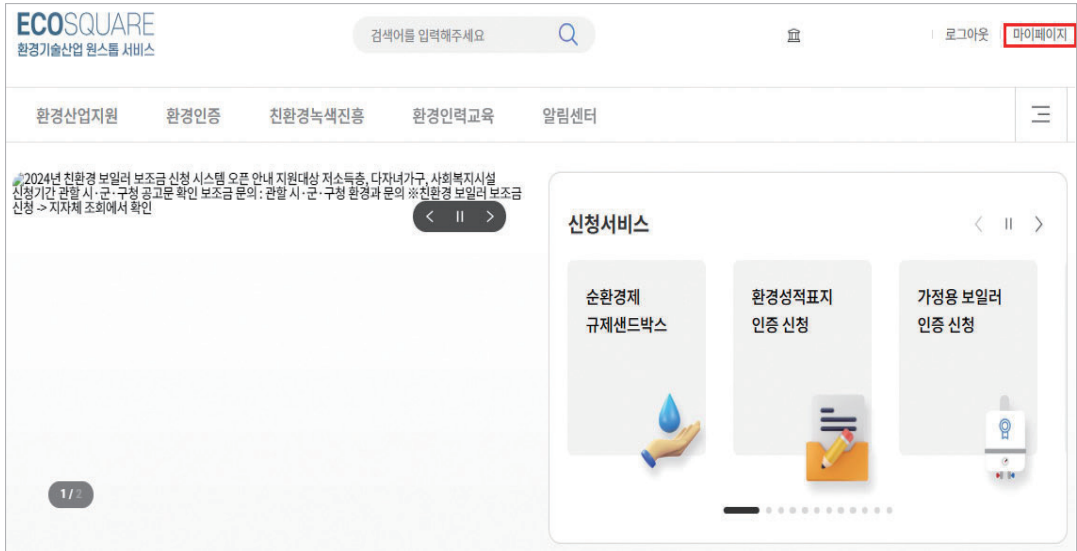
ECOSQUARE
환경기술산업 원스톱 서비스

검색어를 입력해주세요

로그아웃 마이페이지

환경산업지원 환경인증 친환경녹색진흥 환경인력교육 알림센터

2024년 친환경 보일러 보조금 신청 시스템 오픈 안내 지원대상 저소득층, 다자녀가구, 사회복지시설 신청기간 관할 시·군·구청 공고문 확인 보조금 문의 : 관할 시·군·구청 환경과 문의 ※친환경 보일러 보조금 신청 -> 지자체 조회에서 확인

1/2

신청서비스

순환경제 규제샌드박스

환경성적표지 인증 신청

가정용 보일러 인증 신청